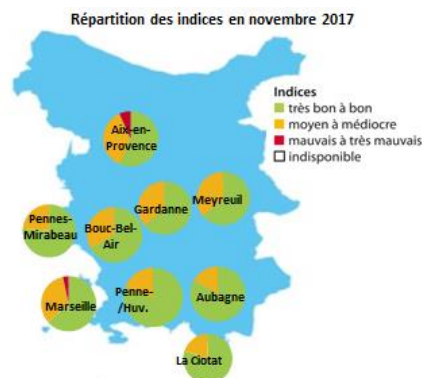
Répartition des indices en novembre 2017

Indices
très bon à bon
moyen à médiocre
mauvais à très mauvais
indisponible

Aix-en-Provence
Gardanne
Meyreuil
Pennes-Mirabeau
Bouc-Bel-Air
Marseille
Penne-/Huv.
Aubagne
La Ciotat